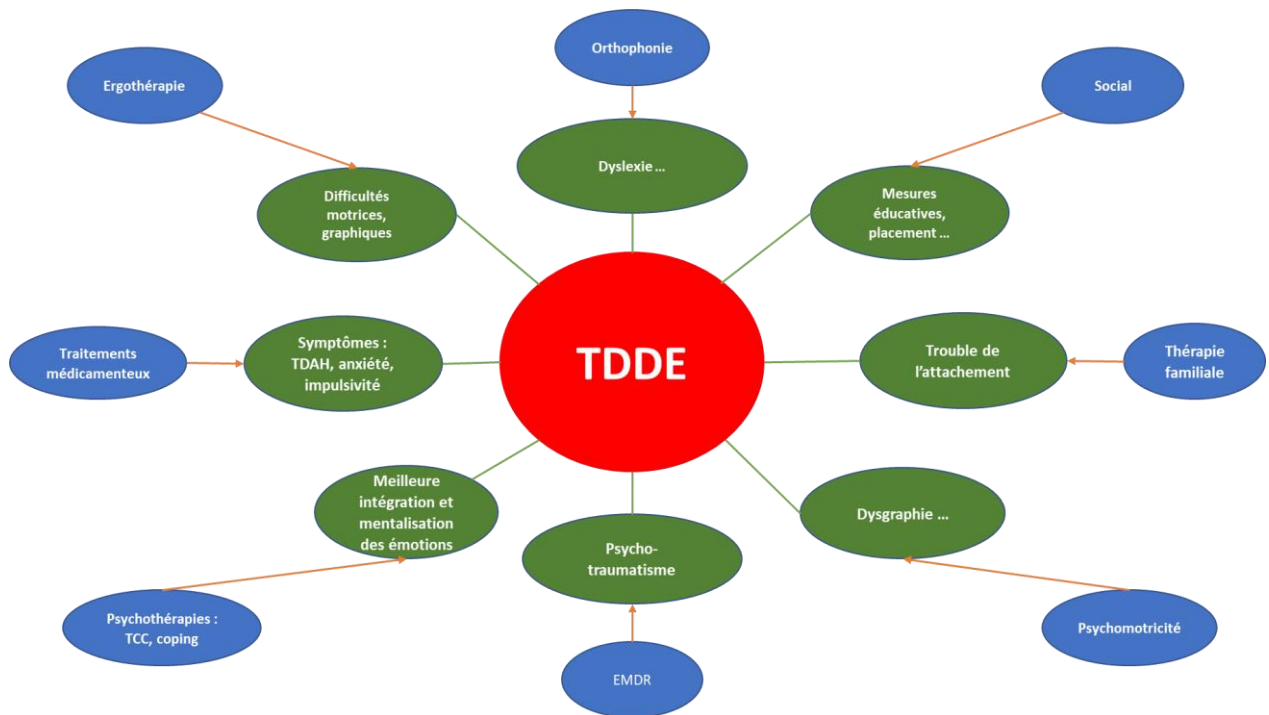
Orthophonie

Ergothérapie

Social

Dyslexie …

Difficultés motrices, graphiques

Mesures éducatives, placement …

Traitements médicamenteux

Symptômes : TDAH, anxiété, impulsivité

TDDE

Trouble de l'attachement

Thérapie familiale

Meilleure intégration et mentalisation des émotions

Dysgraphie …

Psycho-traumatisme

Psychothérapies : TCC, coping

Psychomotricité

EMDR